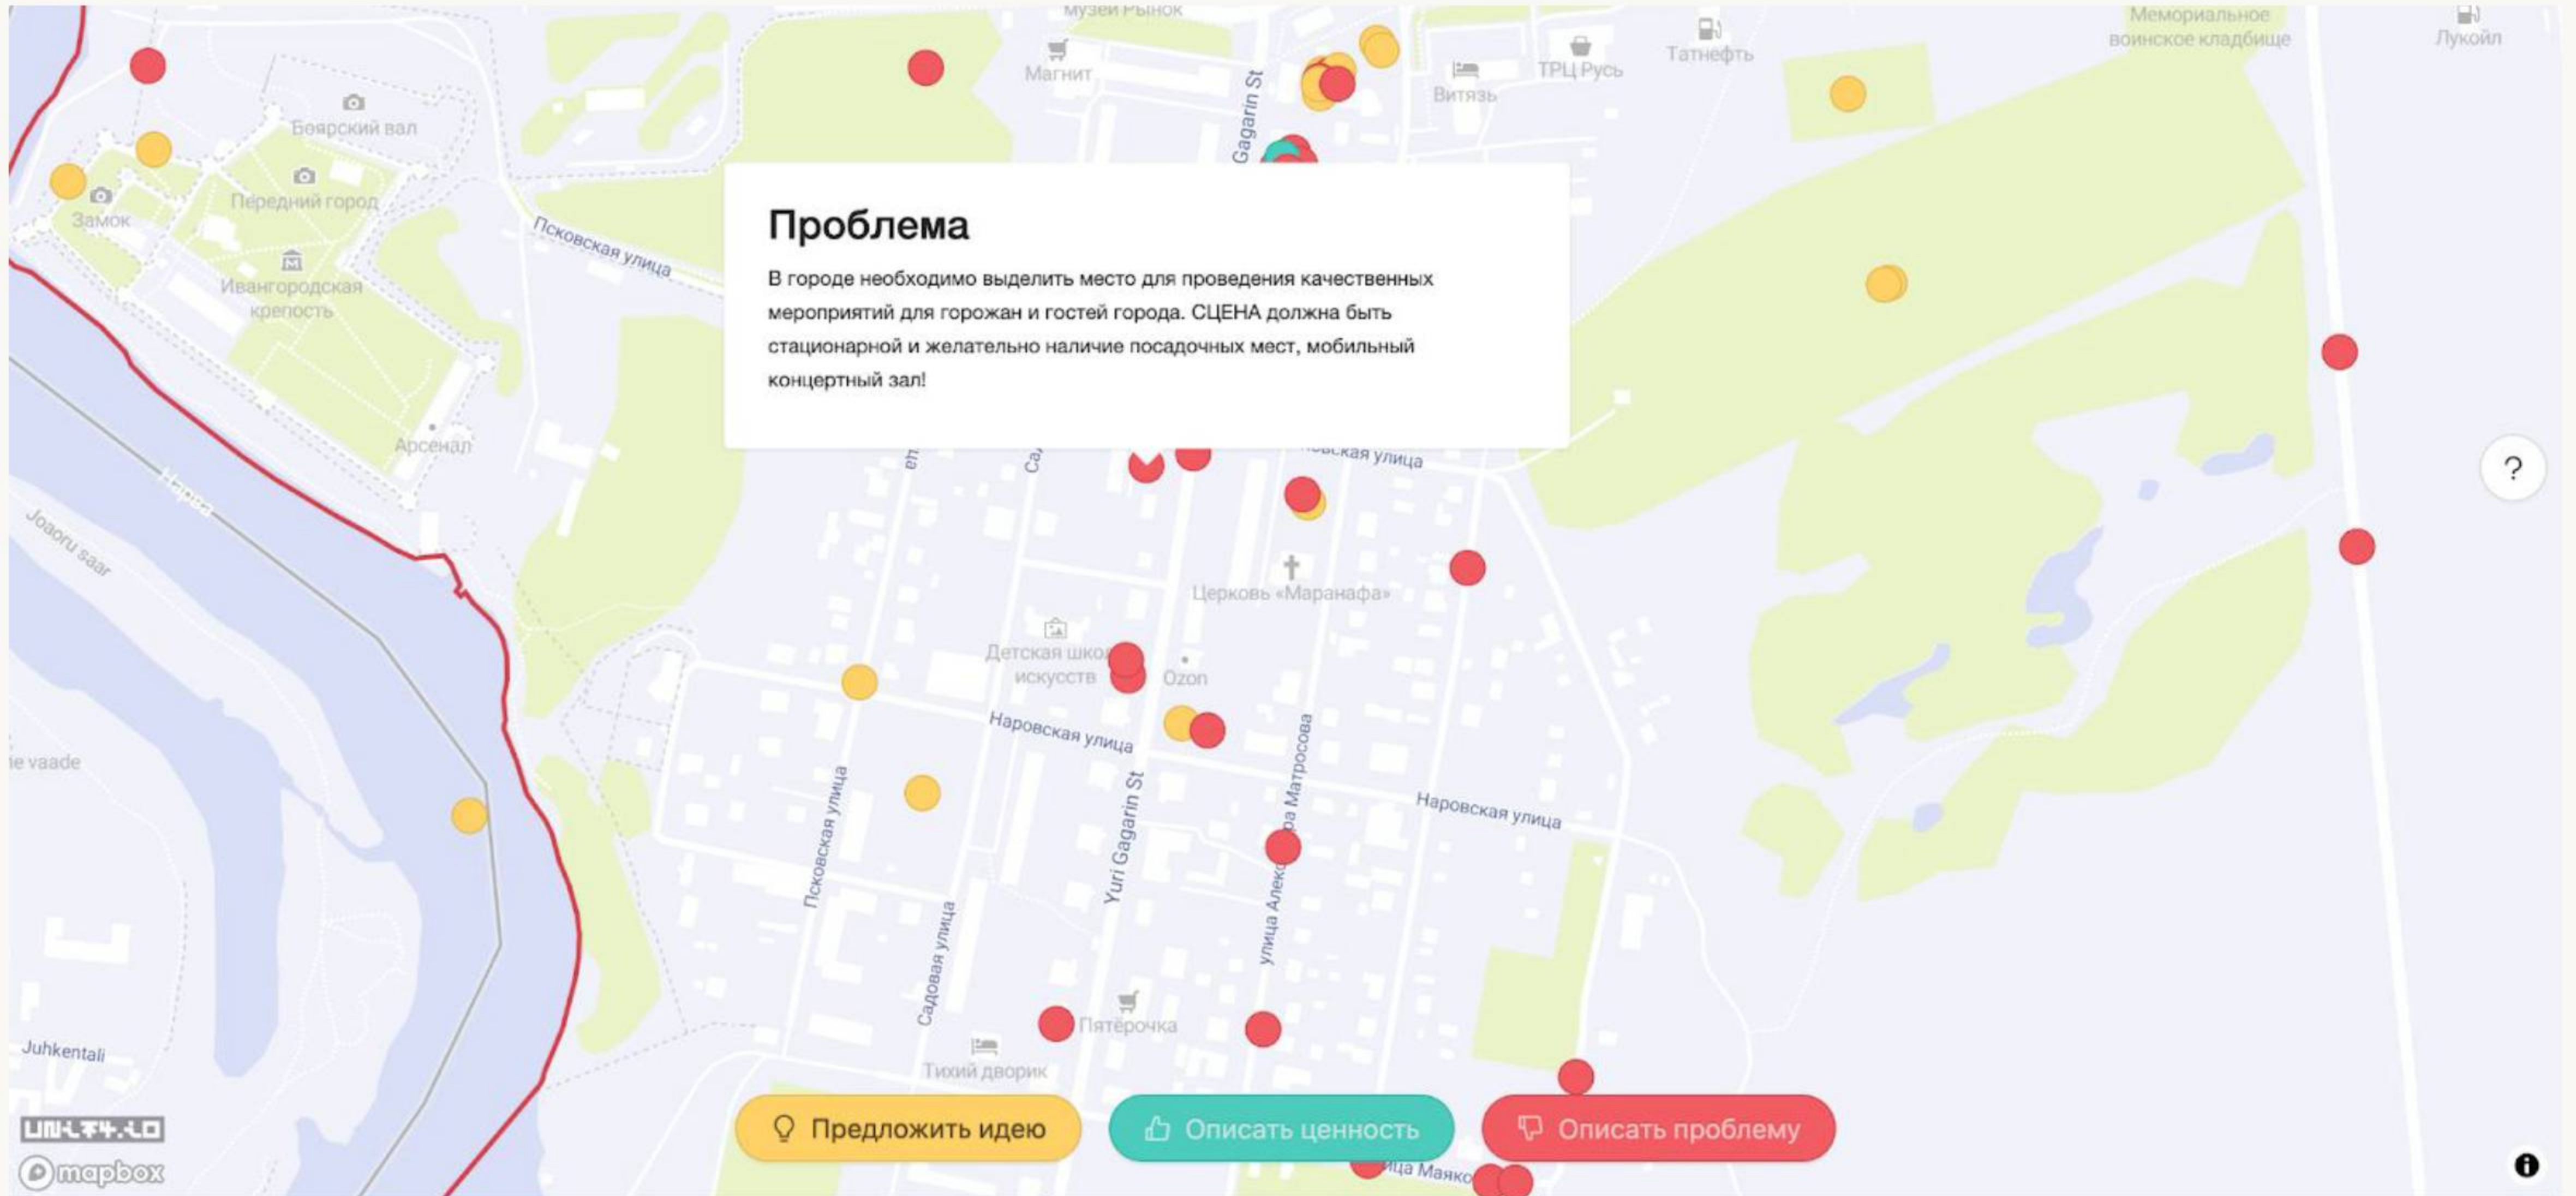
Музей Рынок
Магнит
Gagarin St
Витязь
ТРЦ Русь
Татнефть
Мемориальное воинское кладбище
Лукойл
Боярский вал
Передний город
Замок
Ивангородская крепость
Псковская улица
Арсенал
Joaoru saar
Нарва
ie vaade
Juhkentali

Проблема
В городе необходимо выделить место для проведения качественных мероприятий для горожан и гостей города. СЦЕНА должна быть стационарной и желательно наличие посадочных мест, мобильный концертный зал!

Псковская улица
Церковь «Маранафа»
Детская школа искусств
Ozon
Наровская улица
Наровская улица
Псковская улица
Yuri Gagarin St
улица Александра Матросова
Садовая улица
Пятёрочка
Тихий дворик
улица Маяко
?

UNIT4.LO
mapbox

Предложить идею
Описать ценность
Описать проблему